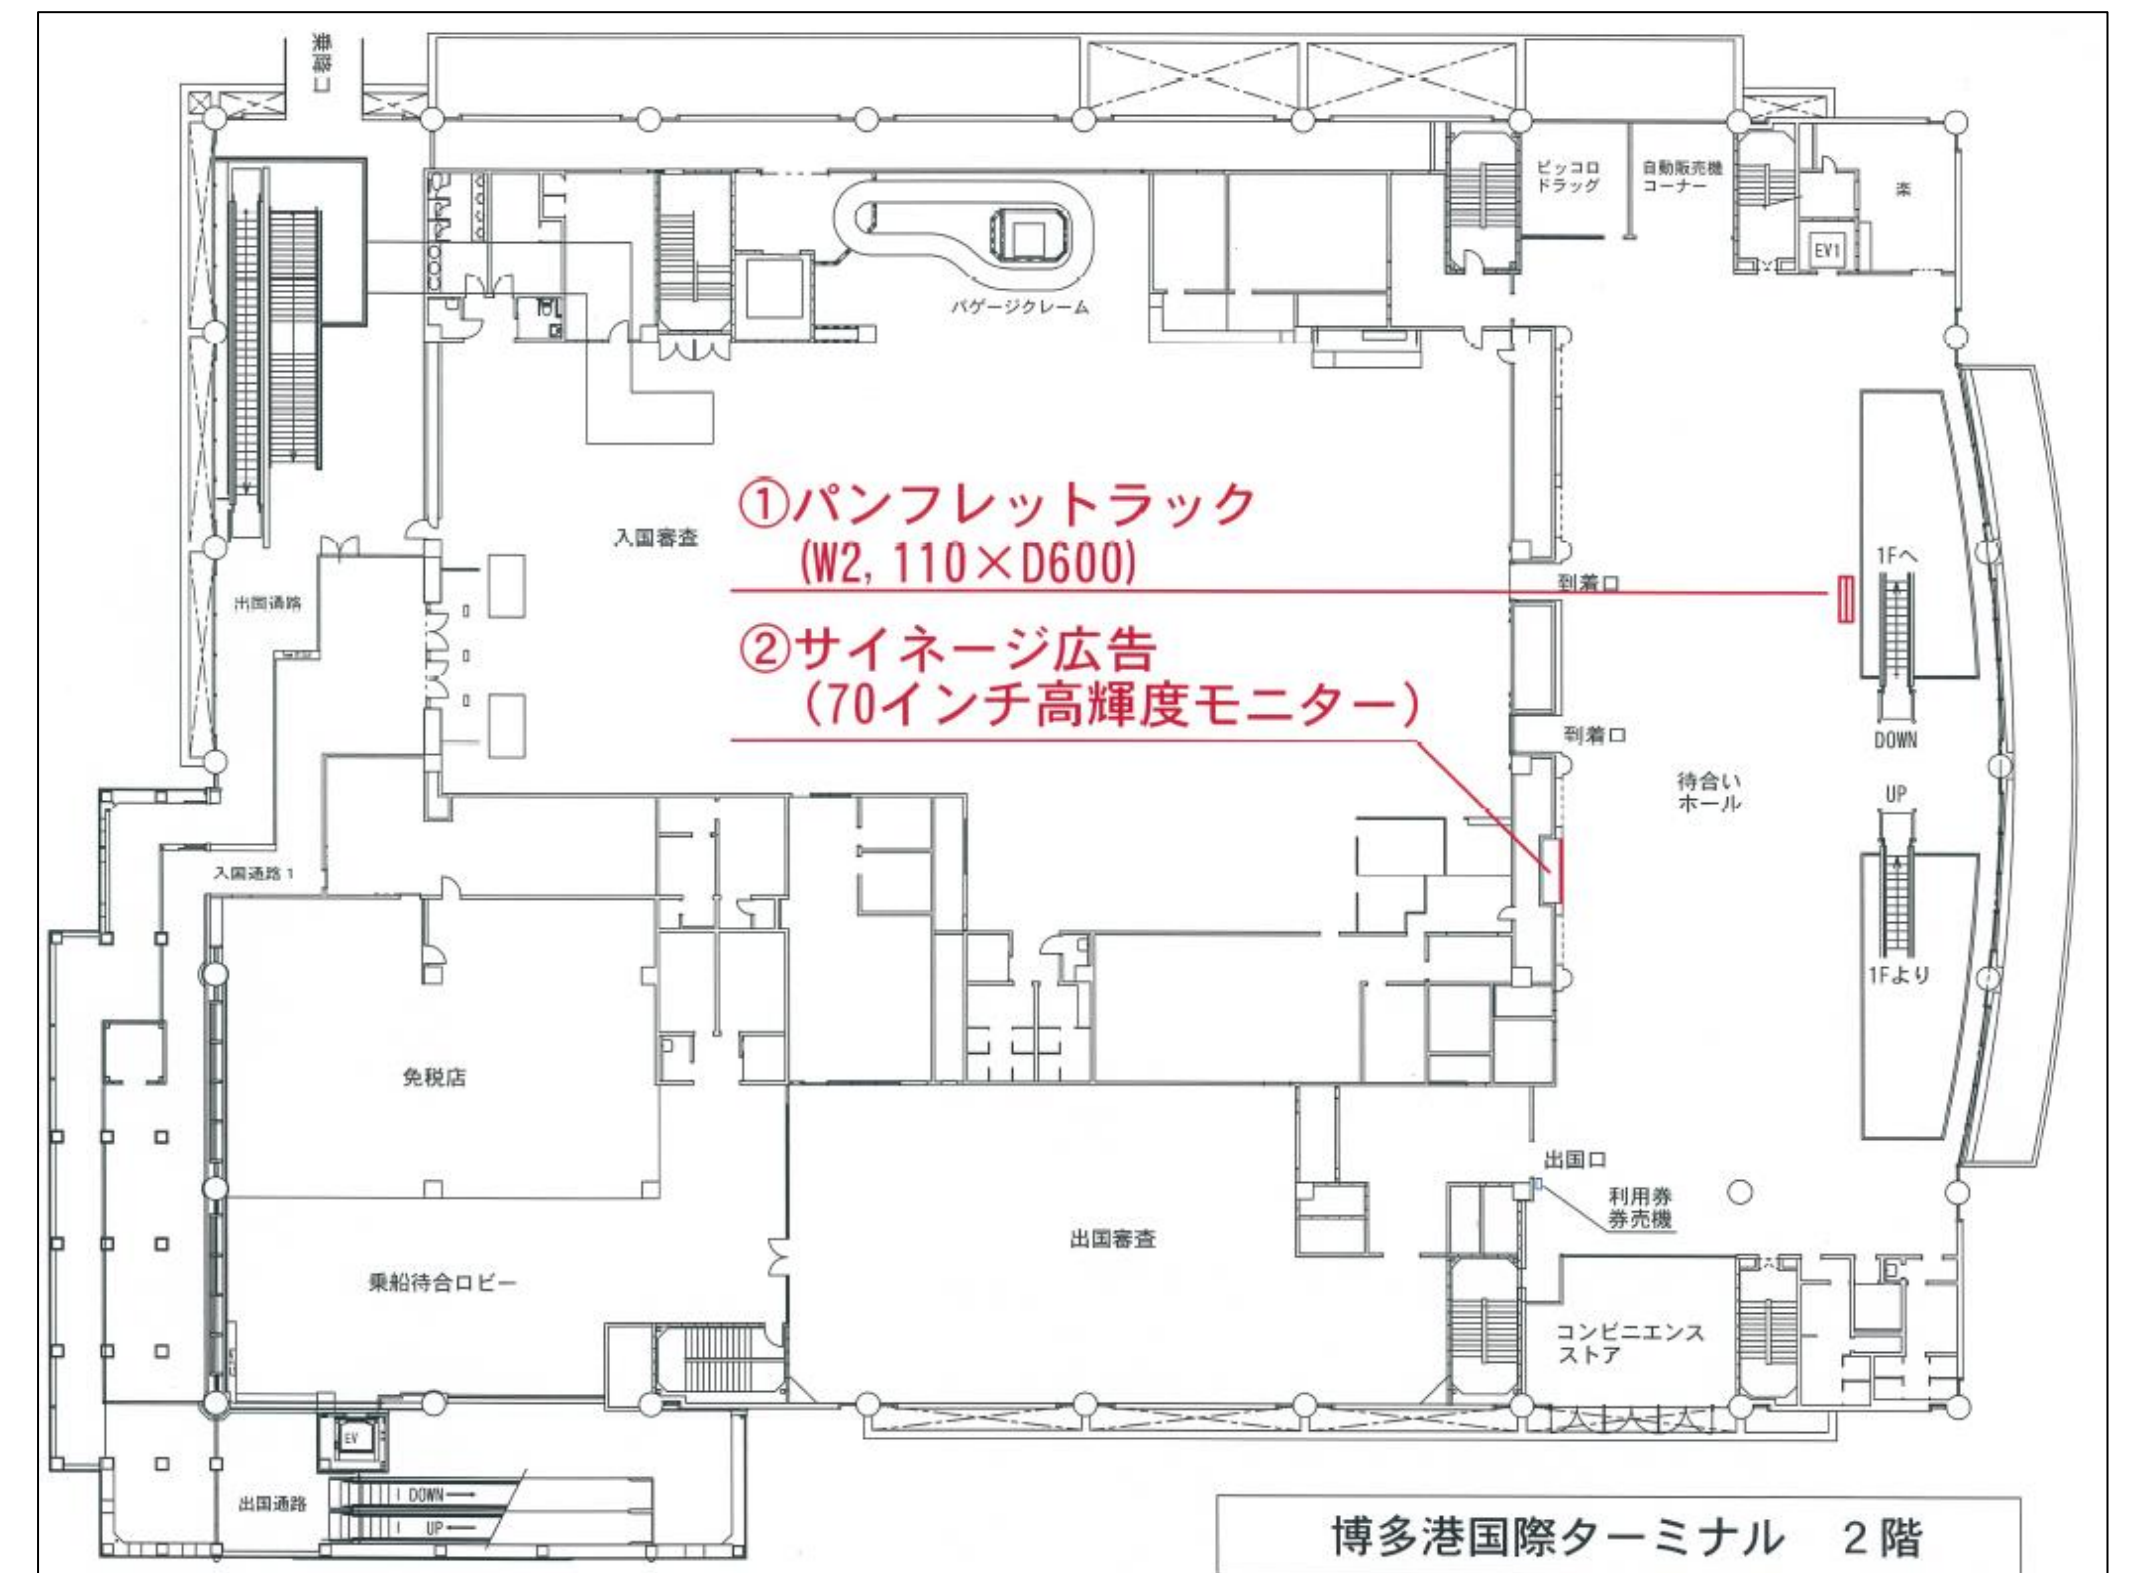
非常口

ピッコロドラッグ

自動販売機コーナー

楽

EV1

バゲージクレーム

入国審査

①パンフレットラック
(W2, 110×D600)

②サイネージ広告
(70インチ高輝度モニター)

到着口

1Fへ

DOWN

到着口

待合いホール

UP

1Fより

出国通路

入国通路 1

免税店

出国口

利用券券売機

出国審査

乗船待合ロビー

コンビニエンスストア

EV

出国通路

DOWN

UP

博多港国際ターミナル　2階